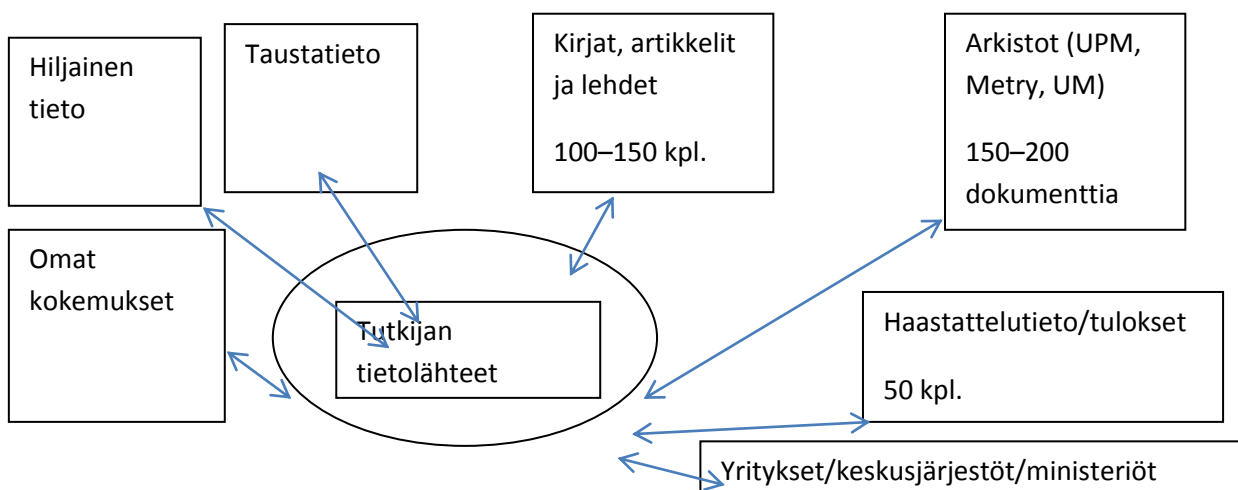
Hiljainen tieto

Taustatieto

Kirjat, artikkelit ja lehdet

100–150 kpl.

Arkistot (UPM, Metry, UM)

150–200 dokumenttia

Omat kokemukset

Tutkijan tietolähteet

Haastattelutieto/tulokset

50 kpl.

Yritykset/keskusjärjestöt/ministeriöt